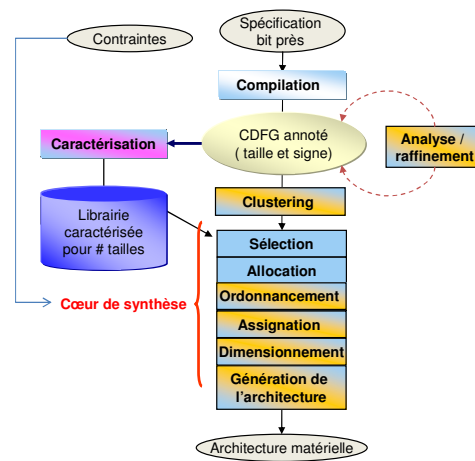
Spécification bit près

Contraintes

Compilation

Caractérisation

CDFG annoté ( taille et signe)

Analyse / raffinement

Clustering

Librairie caractérisée pour # tailles

Sélection

Allocation

Ordonnancement

Cœur de synthèse

Assignation

Dimensionnement

Génération de l'architecture

Architecture matérielle